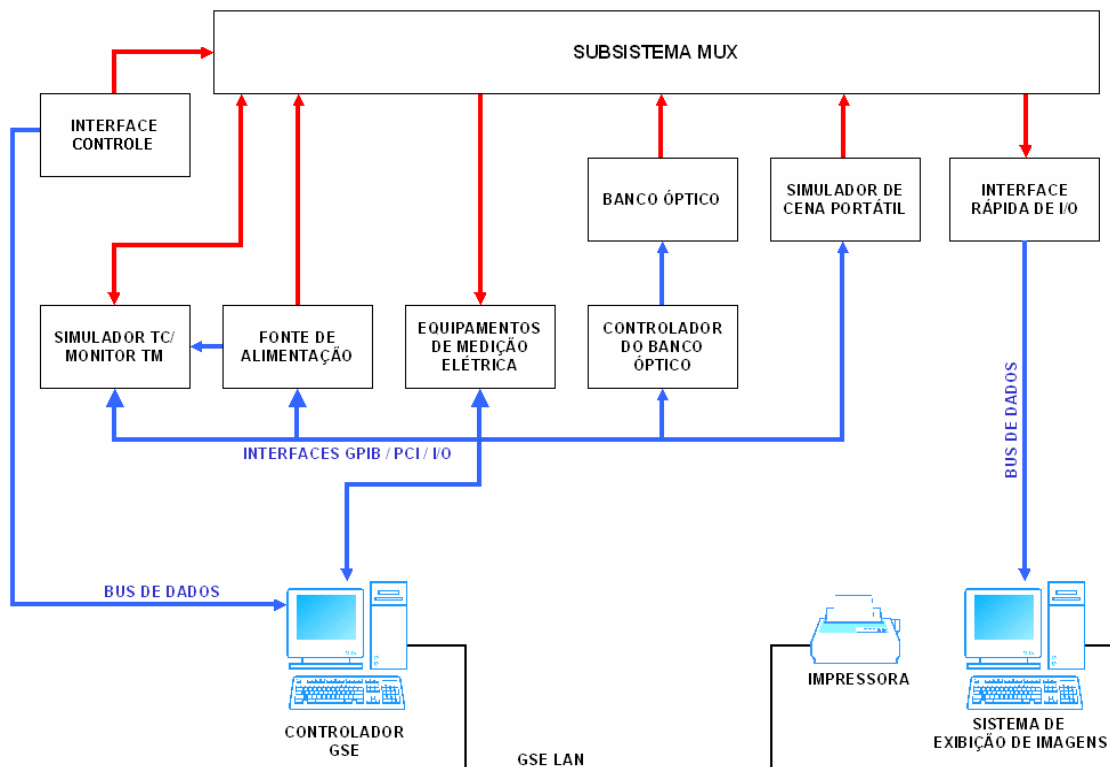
SUBSISTEMA MUX

INTERFACE CONTROLE

BANCO ÓPTICO

SIMULADOR DE CENA PORTÁTIL

INTERFACE RÁPIDA DE I/O

SIMULADOR TC/ MONITOR TM

FONTE DE ALIMENTAÇÃO

EQUIPAMENTOS DE MEDIÇÃO ELÉTRICA

CONTROLADOR DO BANCO ÓPTICO

INTERFACES GPIB / PCI / I/O

BUS DE DADOS

BUS DE DADOS

IMPRESSORA

CONTROLADOR GSE

GSE LAN

SISTEMA DE EXIBIÇÃO DE IMAGENS